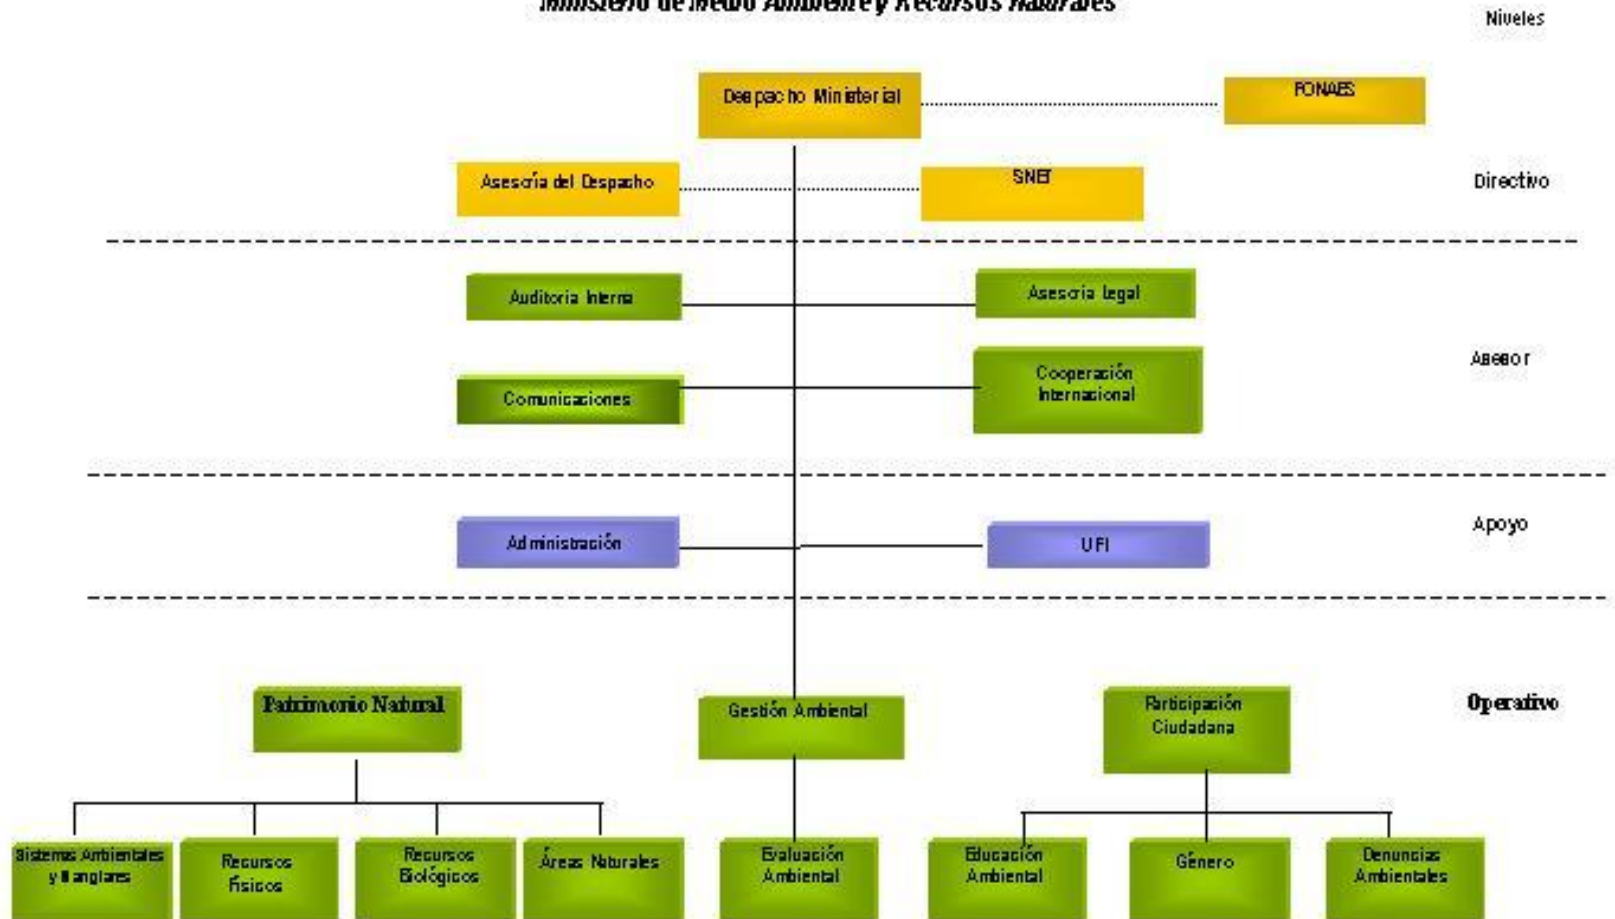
Ministerio de Medio Ambiente y Recursos Naturales

Niveles

Despacho Ministerial

FONAES

Asesoría del Despacho

SNET

Directivo

Auditoria Interna

Asesoria legal

Asesor

Comunicaciones

Cooperación Internacional

Administración

UFI

Apoyo

Patrimonio Natural

Gestión Ambiental

Participación Ciudadana

Operativo

Sistemas Ambientales y Humedales

Recursos Físicos

Recursos Biológicos

Áreas Naturales

Evaluación Ambiental

Educación Ambiental

Género

Denuncias Ambientales